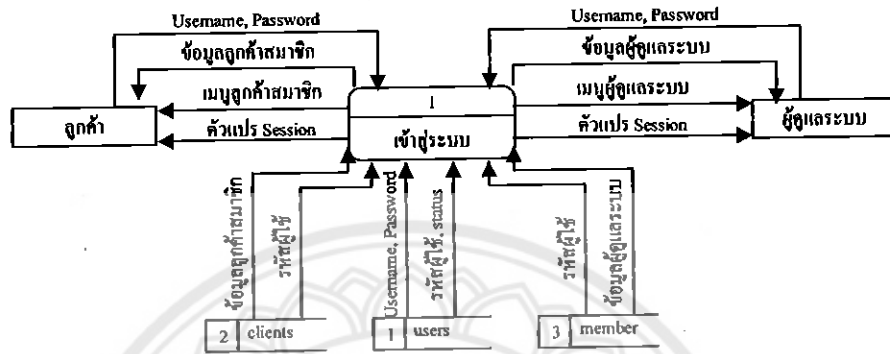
Usemame, Password

ข้อมูลลูกค้าสมาชิก

เมนูลูกค้าสมาชิก

ลูกค้า

ตัวแปร Session

1

เข้าสู่ระบบ

Usemame, Password

ข้อมูลผู้ดูแลระบบ

เมนูผู้ดูแลระบบ

ตัวแปร Session

ผู้ดูแลระบบ

ข้อมูลลูกค้าสมาชิก

รหัสผู้ใช้

Usemame, Password

รหัสผู้ใช้, status

รหัสผู้ใช้

ข้อมูลผู้ดูแลระบบ

2 clients

1 users

3 member